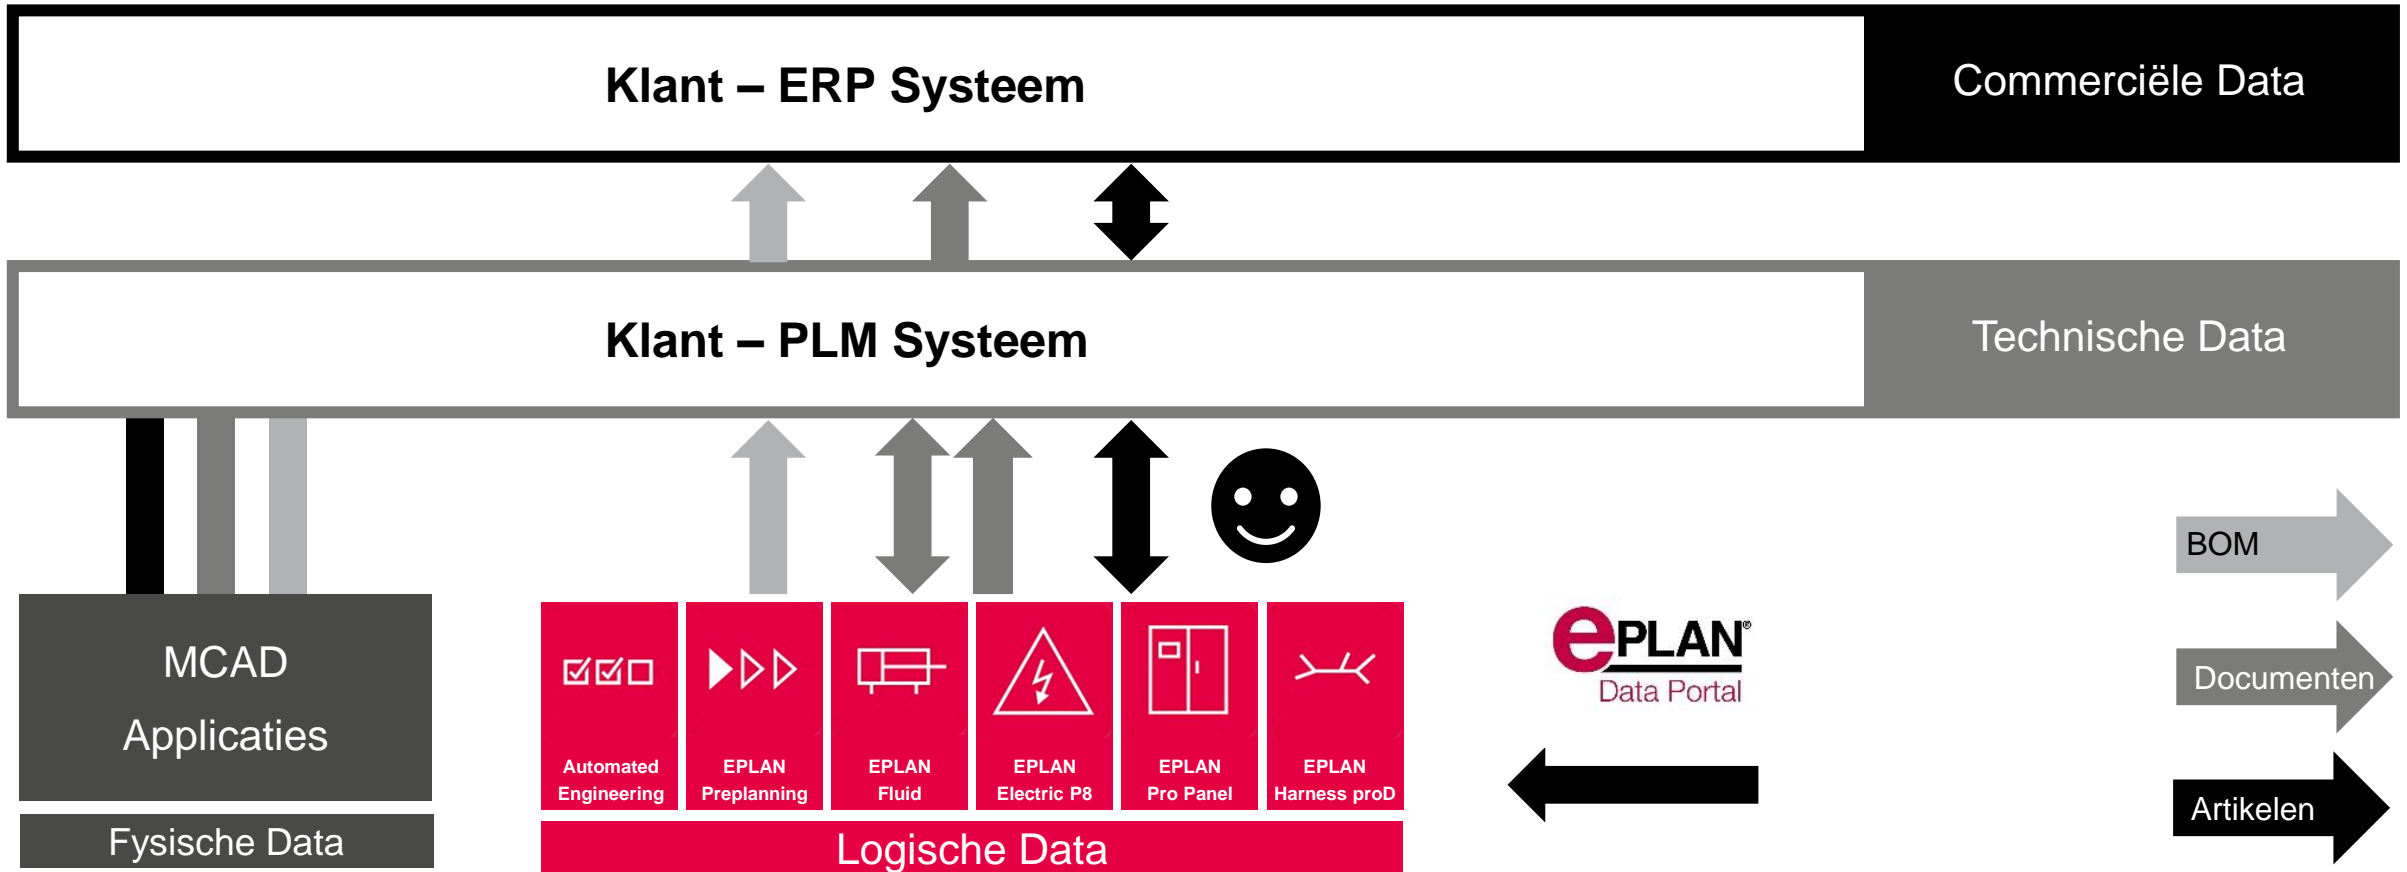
Klant – ERP Systeem

Commerciële Data

Klant – PLM Systeem

Technische Data

MCAD
Applicaties

Fysische Data

Automated Engineering

EPLAN Preplanning

EPLAN Fluid

EPLAN Electric P8

EPLAN Pro Panel

EPLAN Harness proD

Logische Data

ePLAN®
Data Portal

BOM

Documenten

Artikelen